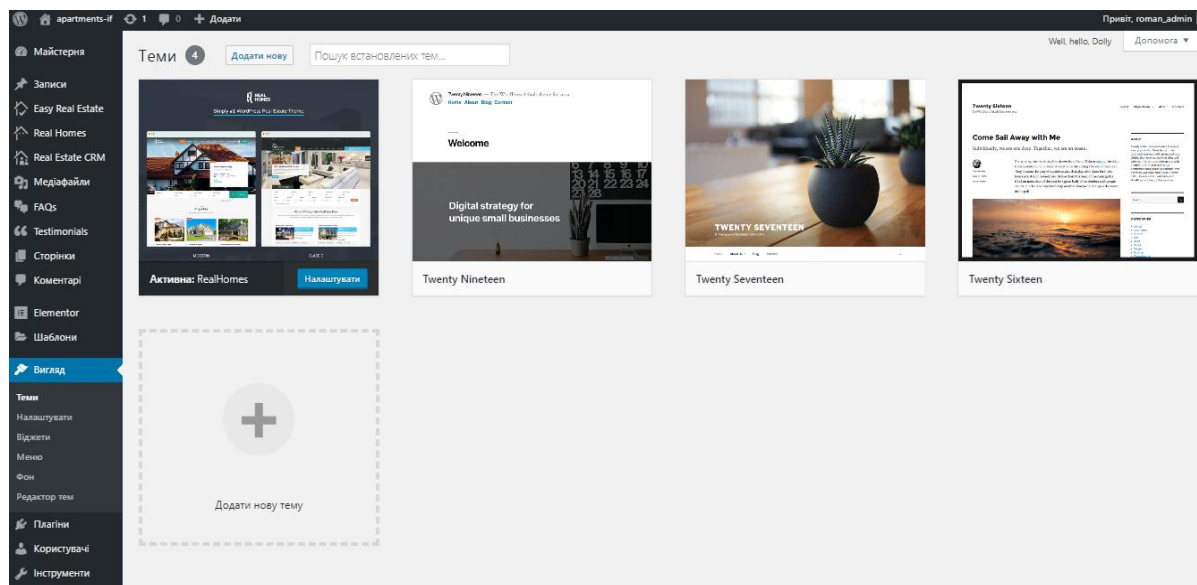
apartments-if 1 0 + Додати

Привіт, roman_admin

Майстерня

Записи

Easy Real Estate

Real Homes

Real Estate CRM

Медіафайли

FAQs

Testimonials

Сторінки

Коментарі

Elementor

Шаблони

Вигляд

Теми

Налаштувати

Віджети

Меню

Фон

Редактор тем

Плагіни

Користувачі

Інструменти

Теми 4 Додати нову Пошук встановлених тем...

Well, hello, Dolly Допомога ▾

REAL HOMES

Simple yet WordPress Real Estate Theme

MODERN CLASSIC

Активна: RealHomes Налаштувати

Twenty Nineteen — The WordPress default theme

Home About Blog Contact

Welcome

Digital strategy for unique small businesses

Twenty Nineteen

TWENTY SEVENTEEN

Twenty Seventeen

Twenty Sixteen

Come Sail Away with Me

Twenty Sixteen

Додати нову тему